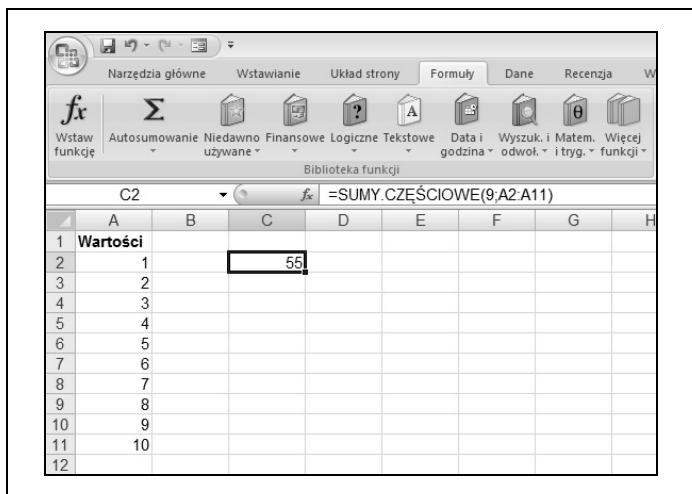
Narzędzia główne | Wstawianie | Układ strony | Formuły | Dane | Recenzja | W

Wstaw funkcję | Autosumowanie | Niedawno używane | Finansowe | Logiczne | Tekstowe | Data i godzina | Wyszuk. i odwoł. | Matem. i tryg. | Więcej funkcji

Biblioteka funkcji

C2 | $f_x$ | =SUMY.CZĘŚCIOWE(9;A2:A11)

| | A | B | C | D | E | F | G | H |
|---|---|---|---|---|---|---|---|---|
| 1 | Wartości | | | | | | | |
| 2 | 1 | | 55 | | | | | |
| 3 | 2 | | | | | | | |
| 4 | 3 | | | | | | | |
| 5 | 4 | | | | | | | |
| 6 | 5 | | | | | | | |
| 7 | 6 | | | | | | | |
| 8 | 7 | | | | | | | |
| 9 | 8 | | | | | | | |
| 10 | 9 | | | | | | | |
| 11 | 10 | | | | | | | |
| 12 | | | | | | | | |